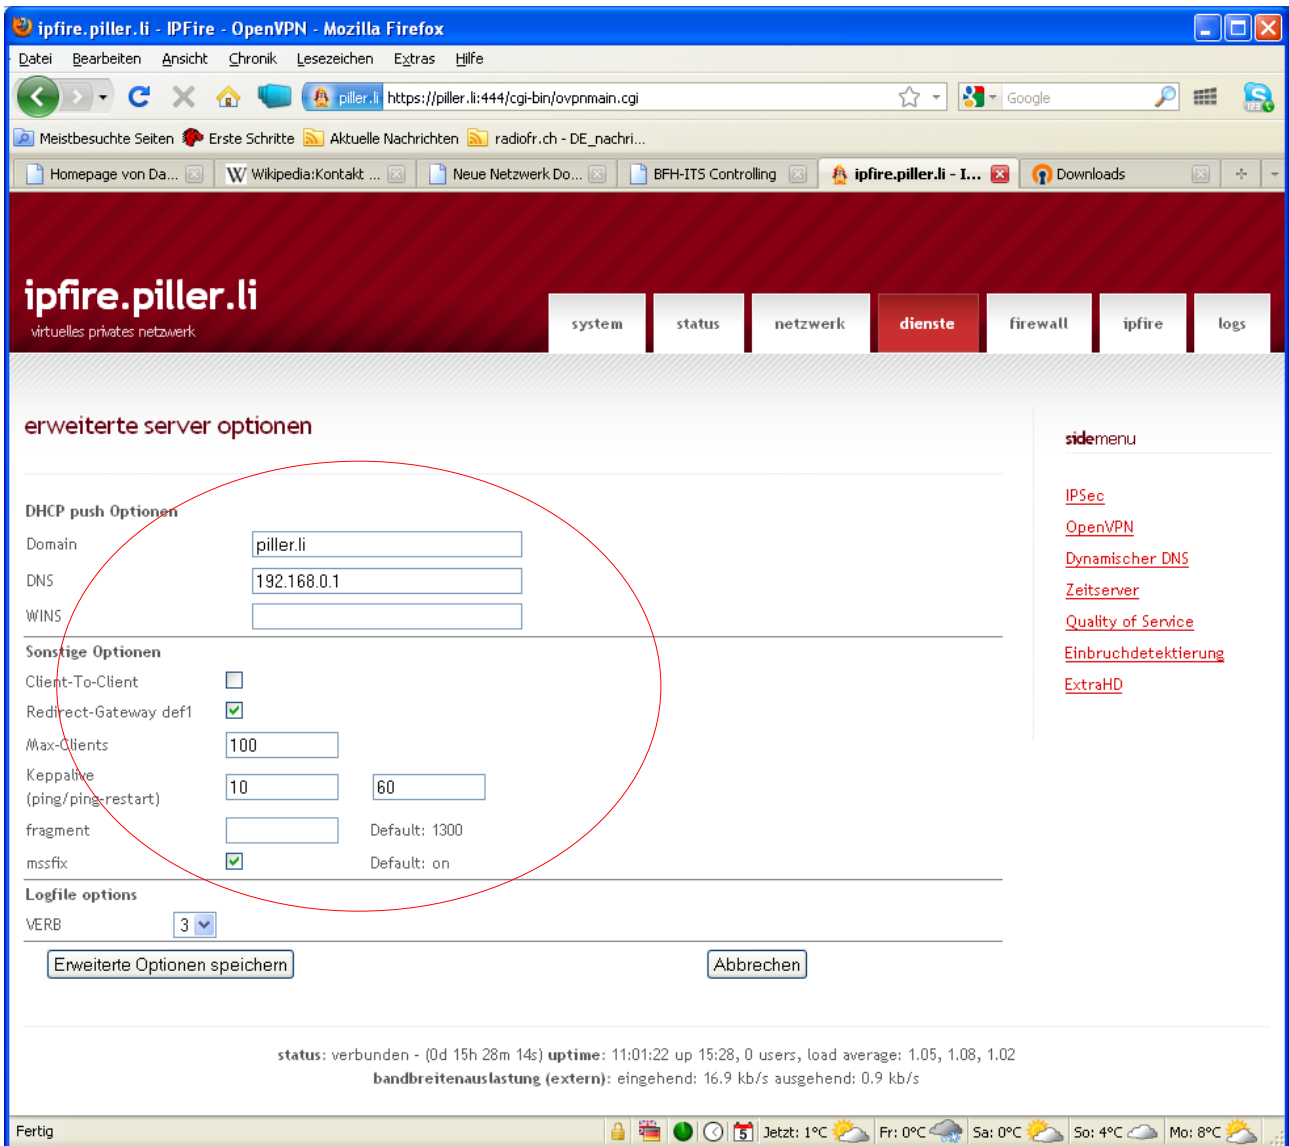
ipfire.piller.li - IPFire - OpenVPN - Mozilla Firefox

Datei Bearbeiten Ansicht Chronik Lesezeichen Extras Hilfe

piller.li https://piller.li:444/cgi-bin/ovpnmain.cgi

Google

Meistbesuchte Seiten Erste Schritte Aktuelle Nachrichten radiofr.ch - DE_nachri...

Homepage von Da... | Wikipedia:Kontakt ... | Neue Netzwerk Do... | BFH-ITS Controlling | ipfire.piller.li - I... | Downloads

ipfire.piller.li
virtuelles privates netzwerk

system | status | netzwerk | dienste | firewall | ipfire | logs

erweiterte server optionen

DHCP push Optionen

Domain piller.li

DNS 192.168.0.1

WINS

Sonstige Optionen

Client-To-Client

Redirect-Gateway def1

Max-Clients 100

Keppalive (ping/ping-restart) 10 60

fragment Default: 1300

mssfix Default: on

Logfile options

VERB 3

Erweiterte Optionen speichern

Abbrechen

sidemenu

IPSec
OpenVPN
Dynamischer DNS
Zeitserver
Quality of Service
Einbruchdetektierung
ExtraHD

status: verbunden - (0d 15h 28m 14s) uptime: 11:01:22 up 15:28, 0 users, load average: 1.05, 1.08, 1.02
bandbreitenauslastung (extern): eingehend: 16.9 kb/s ausgehend: 0.9 kb/s

Fertig

5 Jetzt: 1°C Fr: 0°C Sa: 0°C So: 4°C Mo: 8°C